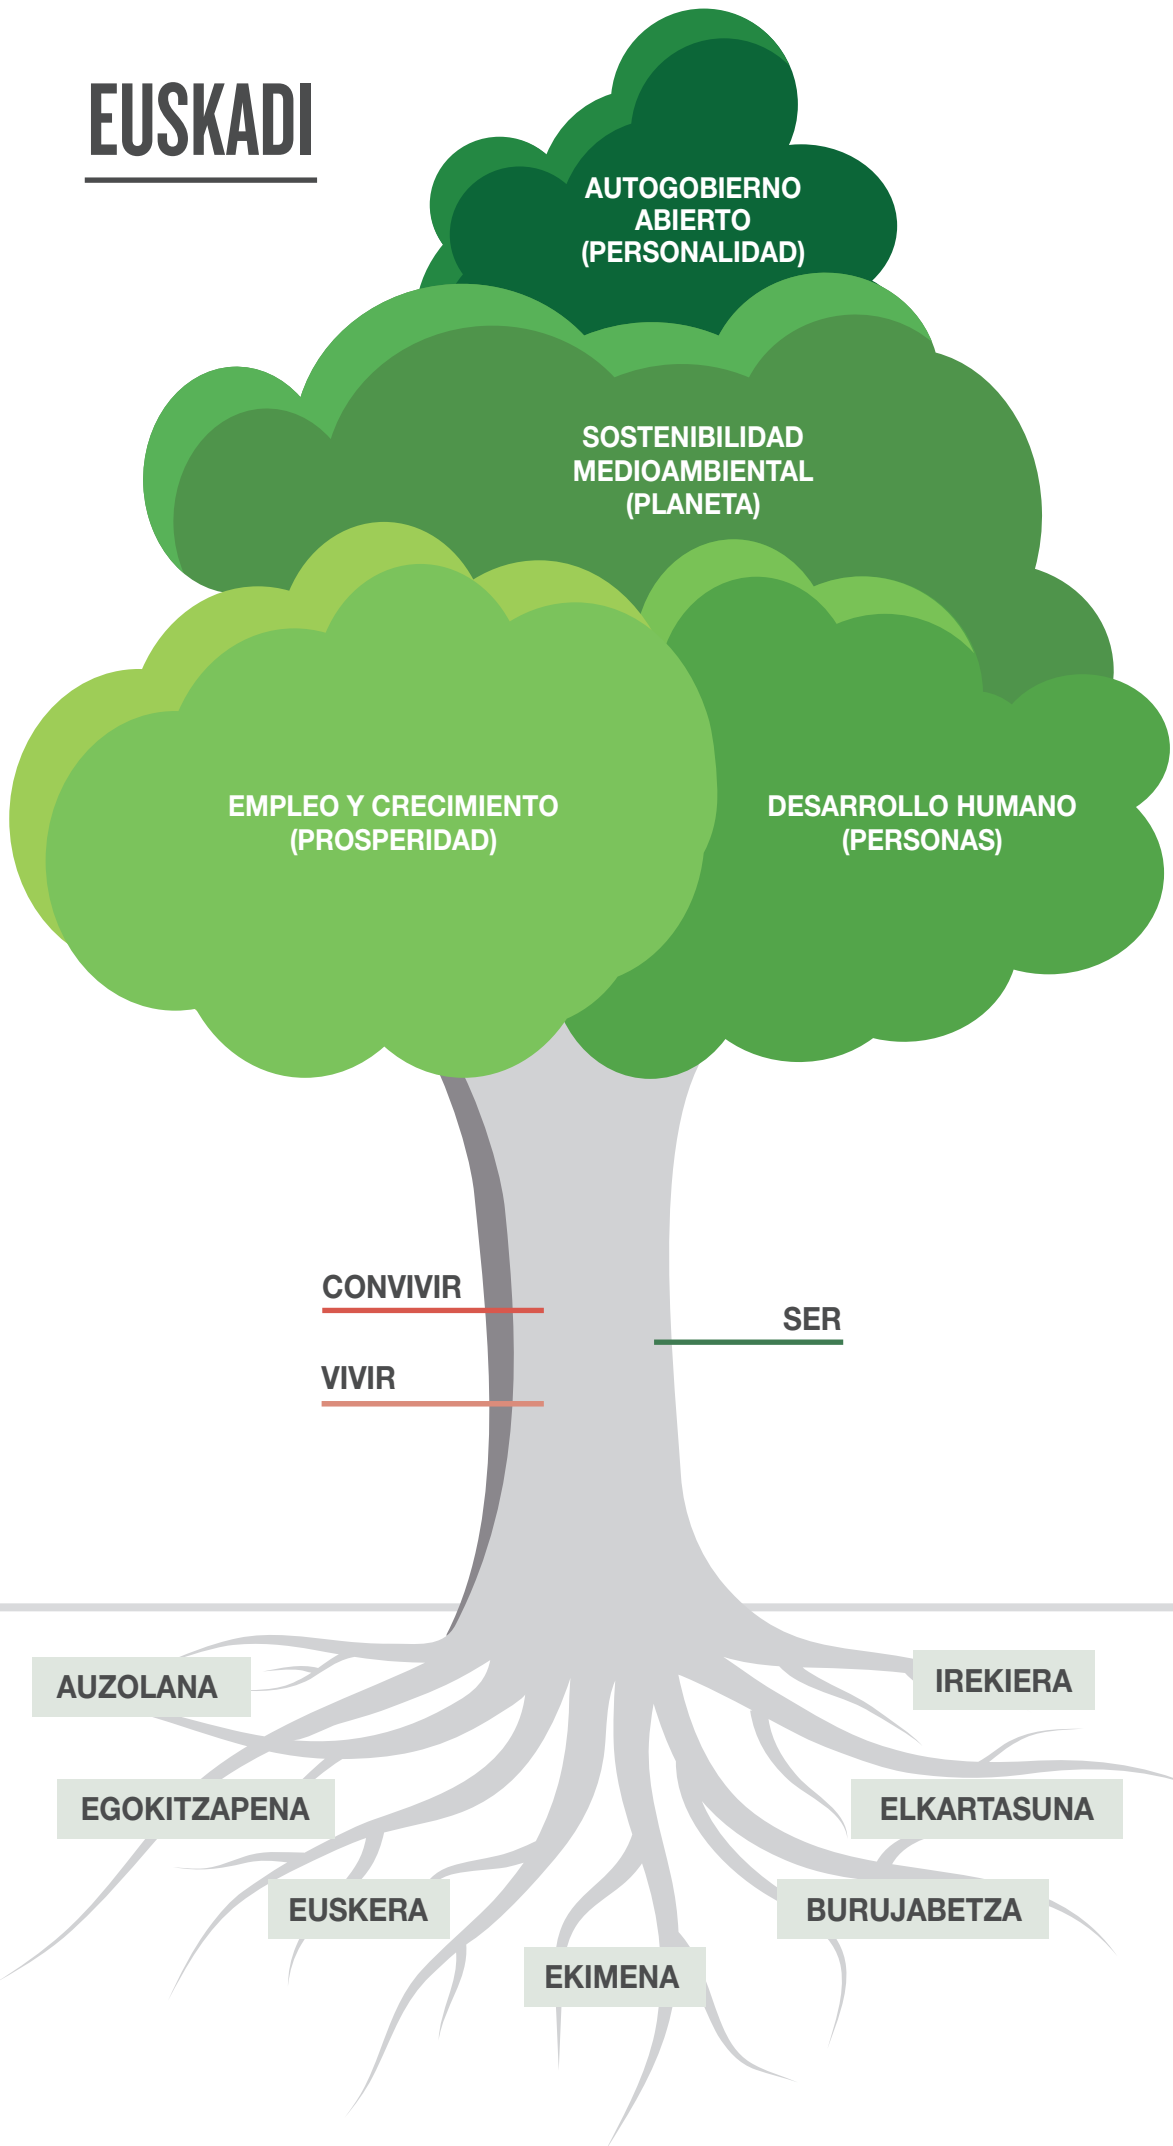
EUSKADI

AUTOGOBIERNO ABIERTO (PERSONALIDAD)

SOSTENIBILIDAD MEDIOAMBIENTAL (PLANETA)

EMPLEO Y CRECIMIENTO (PROSPERIDAD)

DESARROLLO HUMANO (PERSONAS)

CONVIVIR

VIVIR

SER

AUZOLANA

IREKIERA

EGOKITZAPENA

ELKARTASUNA

EUSKERA

BURUJABETZA

EKIMENA